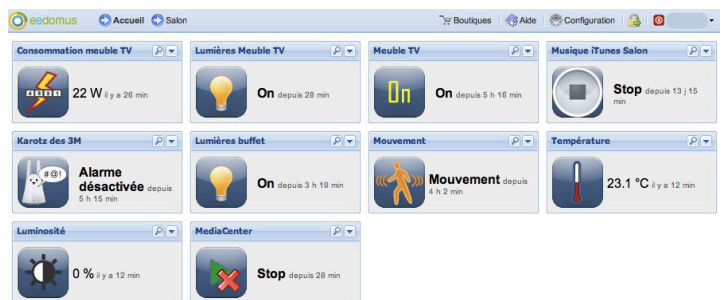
eedomus Accueil Salon

Boutiques Aide Configuration

Consommation meuble TV

22 W il y a 26 min

Lumières Meuble TV

On depuis 28 min

Meuble TV

On

On depuis 5 h 16 min

Musique iTunes Salon

Stop depuis 13 j 16 min

Karotz des 3M

Alarme désactivée depuis 5 h 15 min

Lumières buffet

On depuis 3 h 19 min

Mouvement

Mouvement depuis 4 h 2 min

Température

23.1 °C il y a 12 min

Luminosité

0 % il y a 12 min

MediaCenter

Stop depuis 28 min